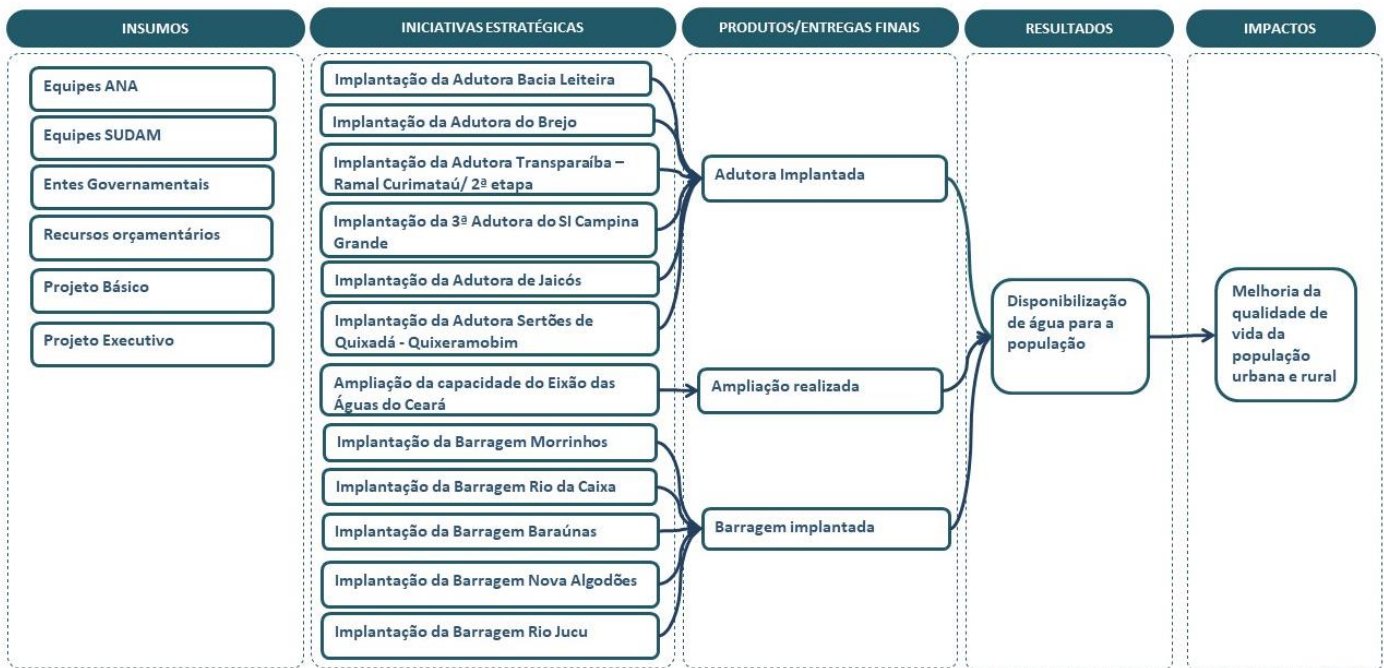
INSUMOS

Equipes ANA

Equipes SUDAM

Entes Governamentais

Recursos orçamentários

Projeto Básico

Projeto Executivo

INICIATIVAS ESTRATÉGICAS

Implantação da Adutora Bacia Leiteira

Implantação da Adutora do Brejo

Implantação da Adutora Transparaíba – Ramal Curimataú/ 2ª etapa

Implantação da 3ª Adutora do SI Campina Grande

Implantação da Adutora de Jaicós

Implantação da Adutora Sertões de Quixadá - Quixeramobim

Ampliação da capacidade do Eixão das Águas do Ceará

Implantação da Barragem Morrinhos

Implantação da Barragem Rio da Caixa

Implantação da Barragem Baraúnas

Implantação da Barragem Nova Algodões

Implantação da Barragem Rio Jucu

PRODUTOS/ENTREGAS FINAIS

Adutora Implantada

Ampliação realizada

Barragem implantada

RESULTADOS

Disponibilização de água para a população

IMPACTOS

Melhoria da qualidade de vida da população urbana e rural